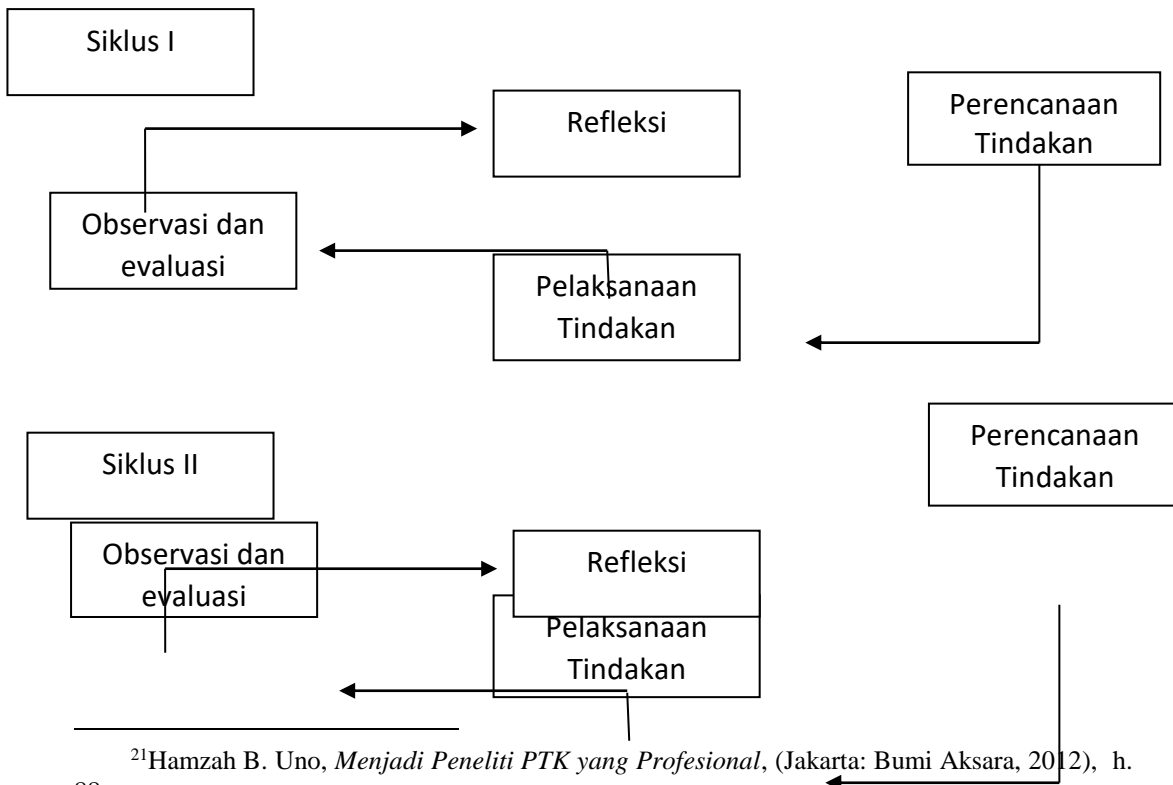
Siklus I

Refleksi

Perencanaan Tindakan

Observasi dan evaluasi

Pelaksanaan Tindakan

Siklus II

Perencanaan Tindakan

Observasi dan evaluasi

Refleksi

Pelaksanaan Tindakan

$^{21}$Hamzah B. Uno, *Menjadi Peneliti PTK yang Profesional*, (Jakarta: Bumi Aksara, 2012), h. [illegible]